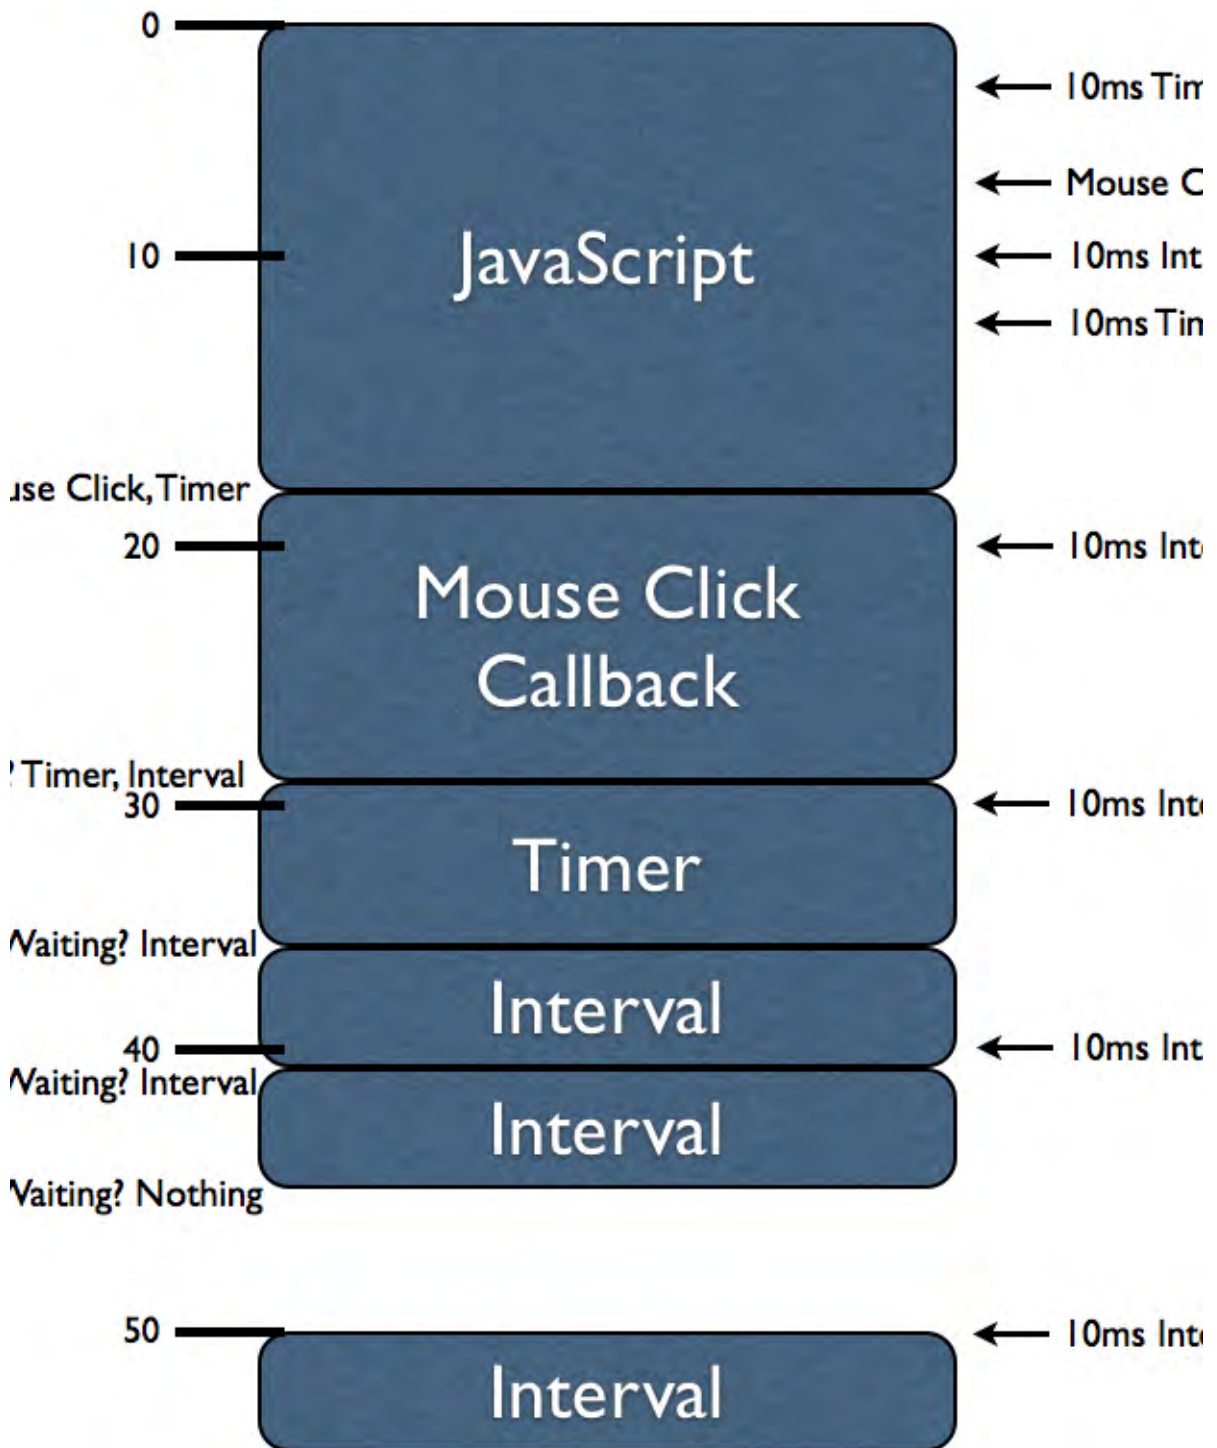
0

10ms Tim

Mouse C

10

JavaScript

10ms Int

10ms Tin

ıse Click, Timer

20

10ms Int

Mouse Click Callback

Timer, Interval

30

10ms Int

Timer

Naiting? Interval

Interval

40

10ms Int

Naiting? Interval

Interval

Naiting? Nothing

50

10ms Int

Interval